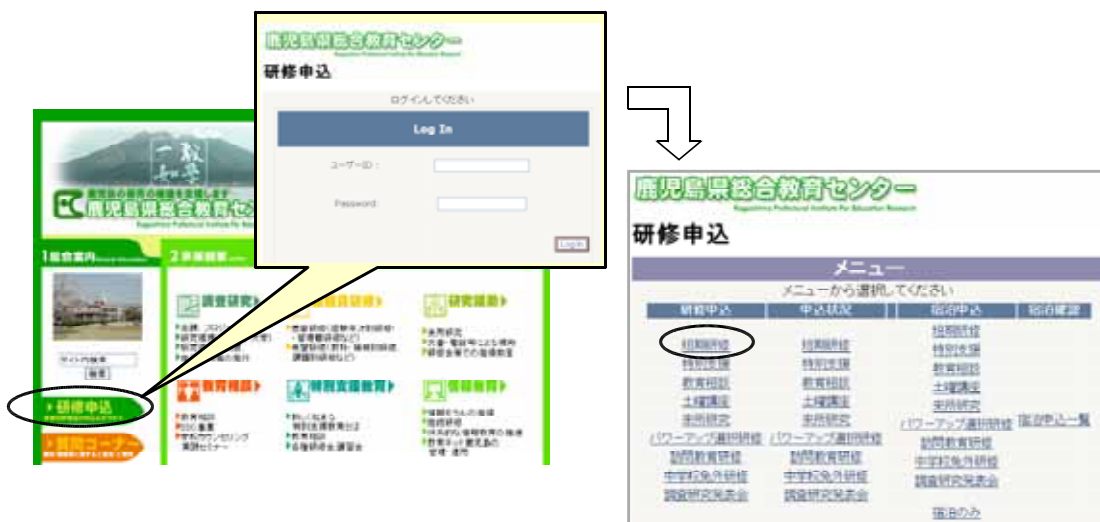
鹿児島県総合教育センター
研修申込
ログインしてください
Log In
ユーザーID：
Password
Log In

鹿児島県総合教育センター
1 総合案内
2 研修講座
調査研究
教育研修
研究援助
教育相談
特別支援教育
情報教育
研修申込
質問コーナー

鹿児島県総合教育センター
研修申込
メニュー
メニューから選択してください

| 研修申込 | 申込状況 | 宿泊申込 | 宿泊確認 |
|---|---|---|---|
| 短期研修 | 短期研修 | 短期研修 | |
| 特別支援 | 特別支援 | 特別支援 | |
| 教育相談 | 教育相談 | 教育相談 | |
| 土曜講座 | 土曜講座 | 土曜講座 | |
| 未来研究 | 未来研究 | 未来研究 | |
| パワーアップ選択研修 | パワーアップ選択研修 | パワーアップ選択研修 | 宿泊申込一覧 |
| 訪問教育研修 | 訪問教育研修 | 訪問教育研修 | |
| 中学校免外研修 | 中学校免外研修 | 中学校免外研修 | |
| 調査研究発表会 | 調査研究発表会 | 調査研究発表会 | |
| | | 宿泊のみ | |